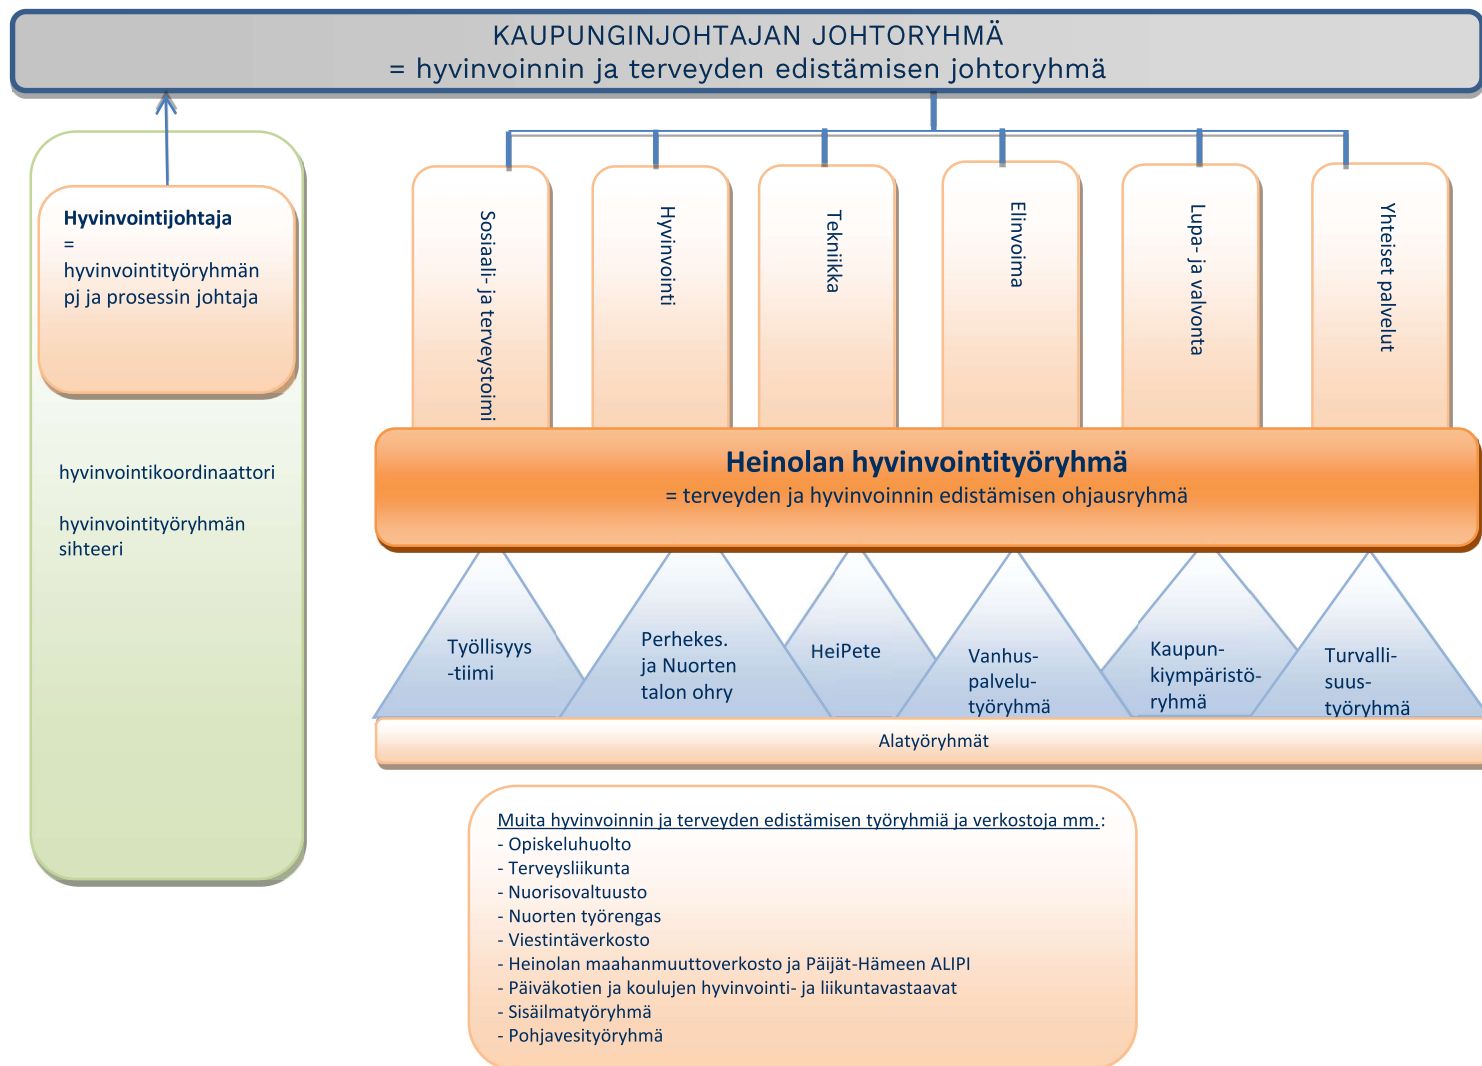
KAUPUNGINJOHTAJAN JOHTORYHMÄ
= hyvinvoinnin ja terveyden edistämisen johtoryhmä

**Hyvinvointijohtaja**
=
hyvinvointityöryhmän pj ja prosessin johtaja

hyvinvointikoordinaattori

hyvinvointityöryhmän sihteeri

Sosiaali- ja terveystoimi

Hyvinvointi

Tekniikka

Elinvoima

Lupa- ja valvonta

Yhteiset palvelut

**Heinolan hyvinvointityöryhmä**
= terveyden ja hyvinvoinnin edistämisen ohjausryhmä

Työllisyys -tiimi

Perhekes. ja Nuorten talon ohry

HeiPete

Vanhus-palvelu-työryhmä

Kaupun-kiympäristö-ryhmä

Turvalli-suus-työryhmä

Alatyöryhmät

Muita hyvinvoinnin ja terveyden edistämisen työryhmiä ja verkostoja mm.:
- Opiskeluhuolto
- Terveysliikunta
- Nuorisovaltuusto
- Nuorten työrengas
- Viestintäverkosto
- Heinolan maahanmuuttoverkosto ja Päijät-Hämeen ALIPI
- Päiväkotien ja koulujen hyvinvointi- ja liikuntavastaavat
- Sisäilmatyöryhmä
- Pohjavesityöryhmä